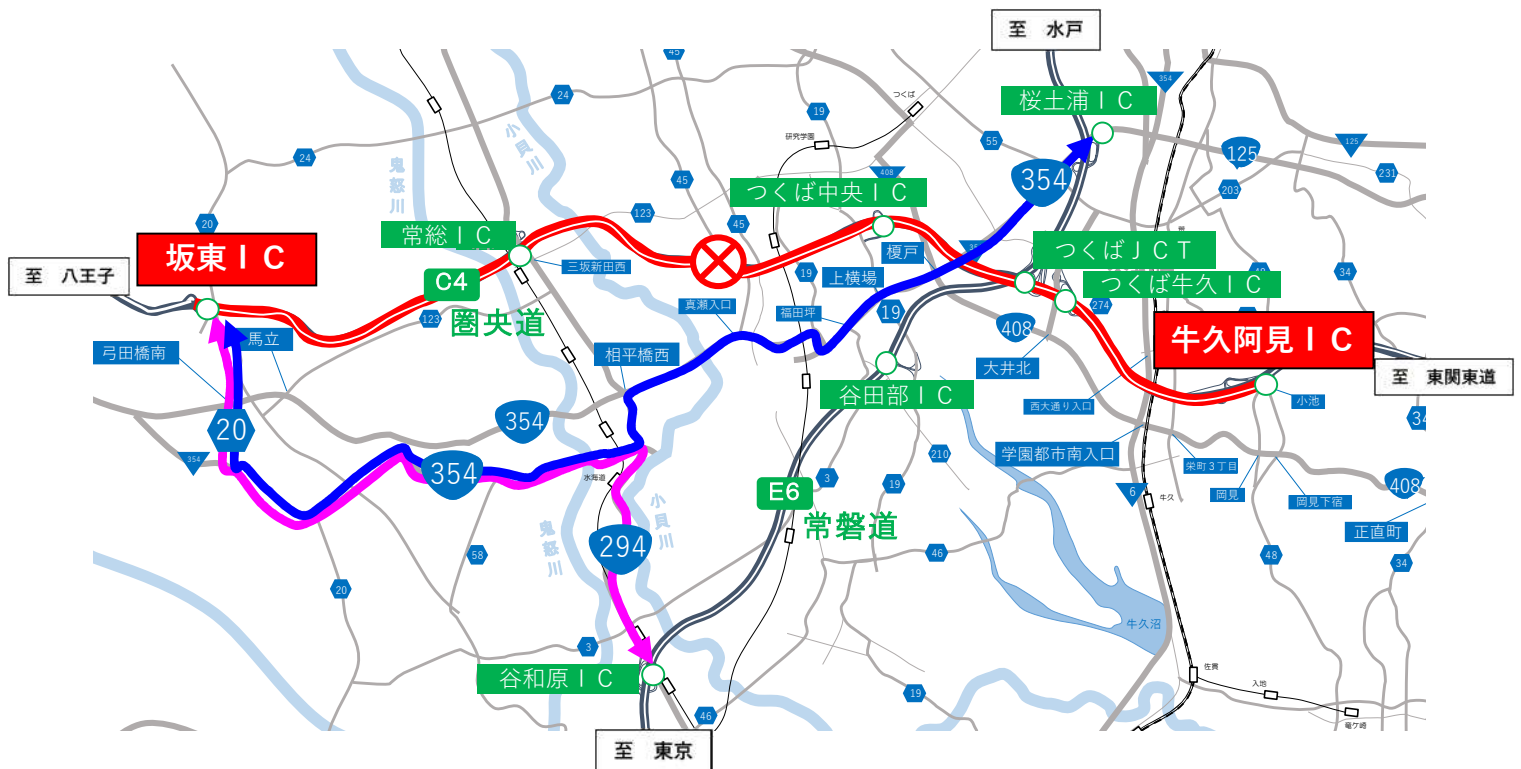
至　水戸

桜土浦ＩＣ

354

45

24

354

125

125

231

203

19

研究学園

つくば

55

24

鬼怒川

小貝川

408

45

つくば中央ＩＣ

354

20

常総ＩＣ

123

45

坂東ＩＣ

至　八王子

C4

三坂新田西

榎戸

つくばＪＣＴ

つくば牛久ＩＣ

19

上横場

34

274

圏央道

123

真瀬入口

福田坪

19

408

牛久阿見ＩＣ

馬立

弓田橋南

相平橋西

大井北

谷田部ＩＣ

至　東関東道

小池

西大通り入口

34

20

354

354

354

学園都市南入口

水海道

210

栄町３丁目

6

牛久

岡見

岡見下宿

408

3

19

E6

常磐道

小貝川

鬼怒川

294

58

20

46

48

正直町

34

牛久沼

3

谷和原ＩＣ

佐貫

入地

龍ケ崎

19

46

至　東京